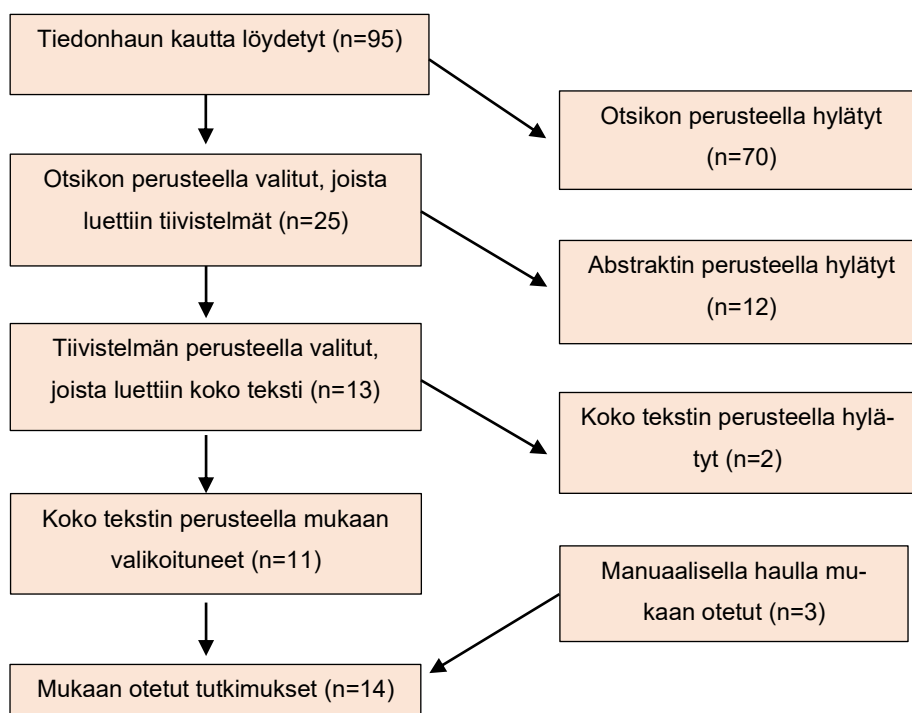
Tiedonhaun kautta löydetyt (n=95)

Otsikon perusteella hylätyt (n=70)

Otsikon perusteella valitut, joista luettiin tiivistelmät (n=25)

Abstraktin perusteella hylätyt (n=12)

Tiivistelmän perusteella valitut, joista luettiin koko teksti (n=13)

Koko tekstin perusteella hylätyt (n=2)

Koko tekstin perusteella mukaan valikoituneet (n=11)

Manuaalisella haulla mukaan otetut (n=3)

Mukaan otetut tutkimukset (n=14)